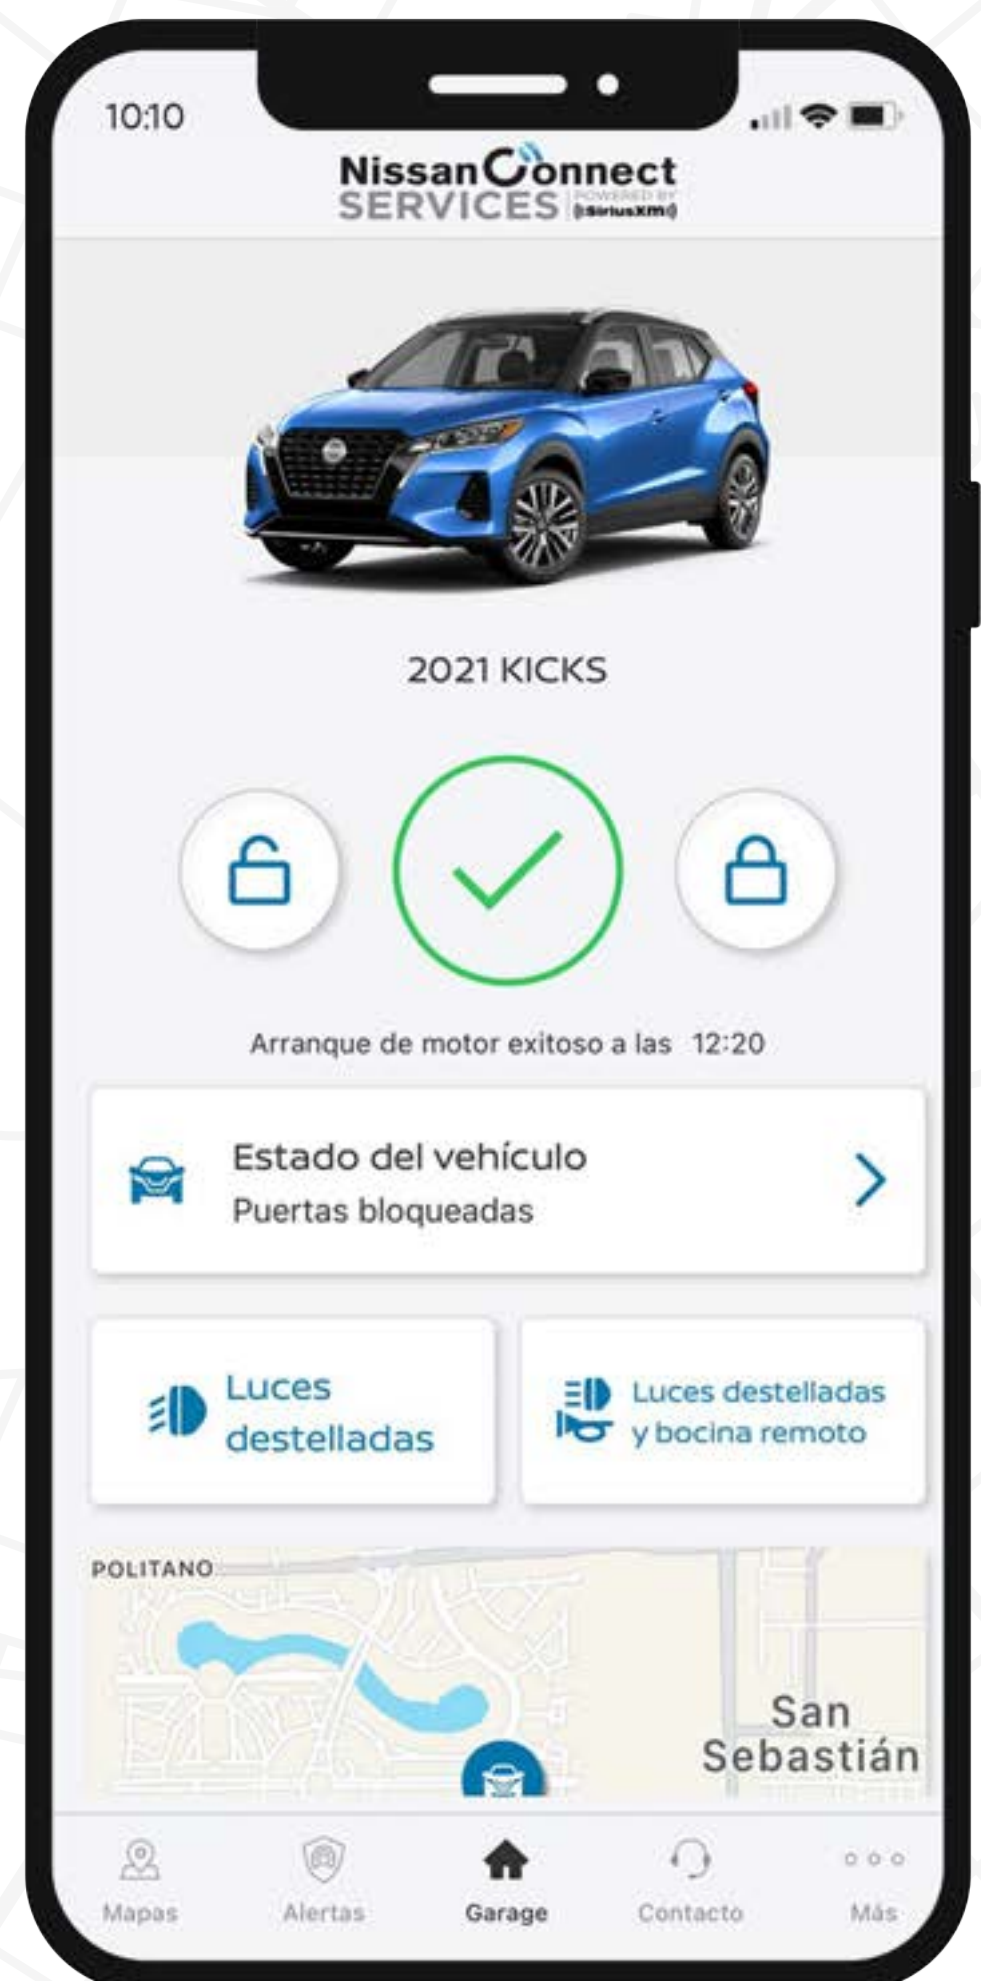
10:10

NissanConnect SERVICES POWERED BY SiriusXM

2021 KICKS

Arranque de motor exitoso a las 12:20

Estado del vehículo
Puertas bloqueadas

Luces destelladas

Luces destelladas y bocina remoto

POLITANO

San Sebastián

Mapas
Alertas
Garage
Contacto
Más